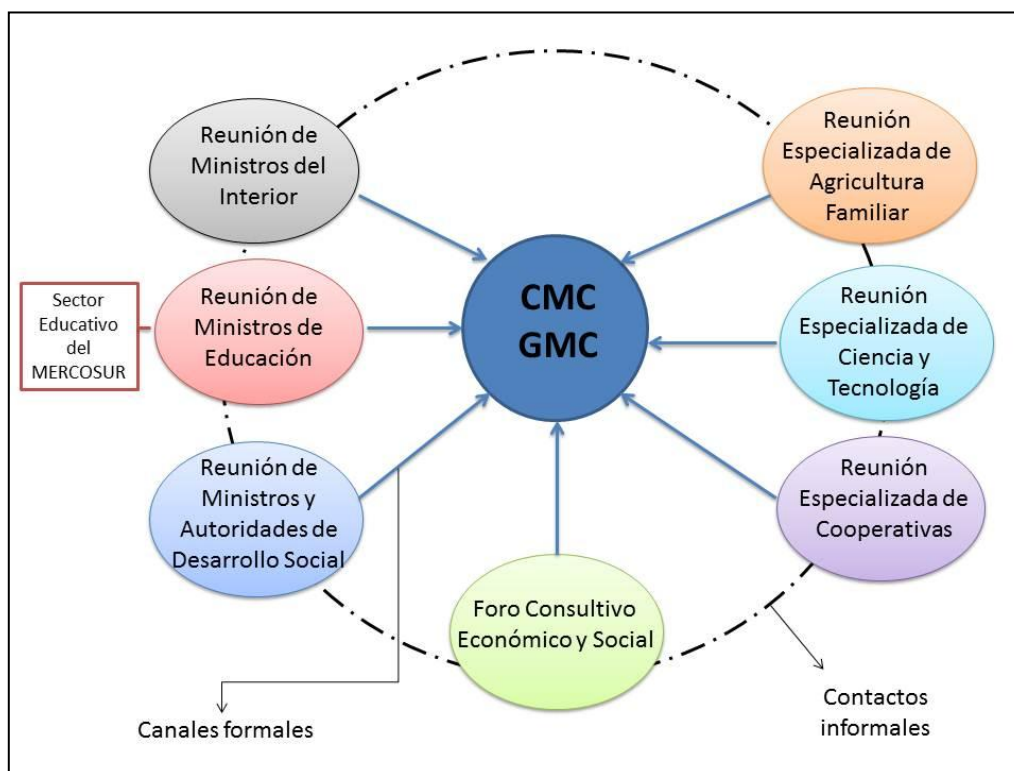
Reunión de Ministros del Interior

Reunión Especializada de Agricultura Familiar

Sector Educativo del MERCOSUR

Reunión de Ministros de Educación

CMC
GMC

Reunión Especializada de Ciencia y Tecnología

Reunión de Ministros y Autoridades de Desarrollo Social

Reunión Especializada de Cooperativas

Foro Consultivo Económico y Social

Canales formales

Contactos informales